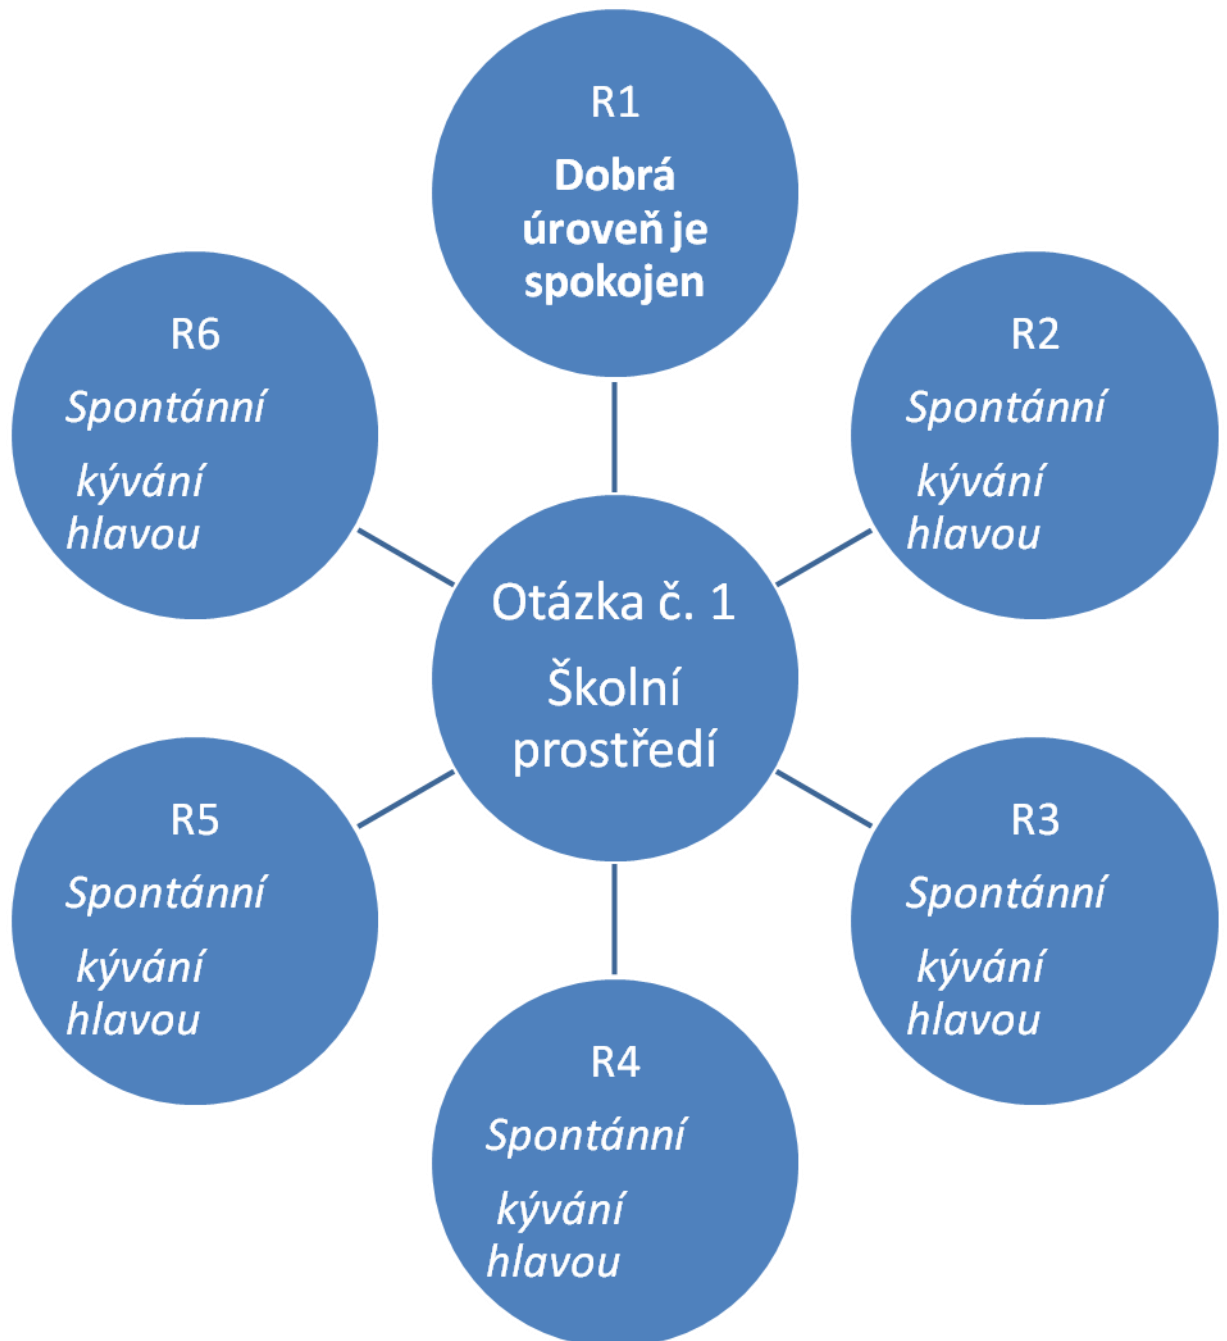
R1

Dobrá úroveň je spokojen

R6

Spontánní

kývání hlavou

R2

Spontánní

kývání hlavou

Otázka č. 1

Školní prostředí

R5

Spontánní

kývání hlavou

R3

Spontánní

kývání hlavou

R4

Spontánní

kývání hlavou